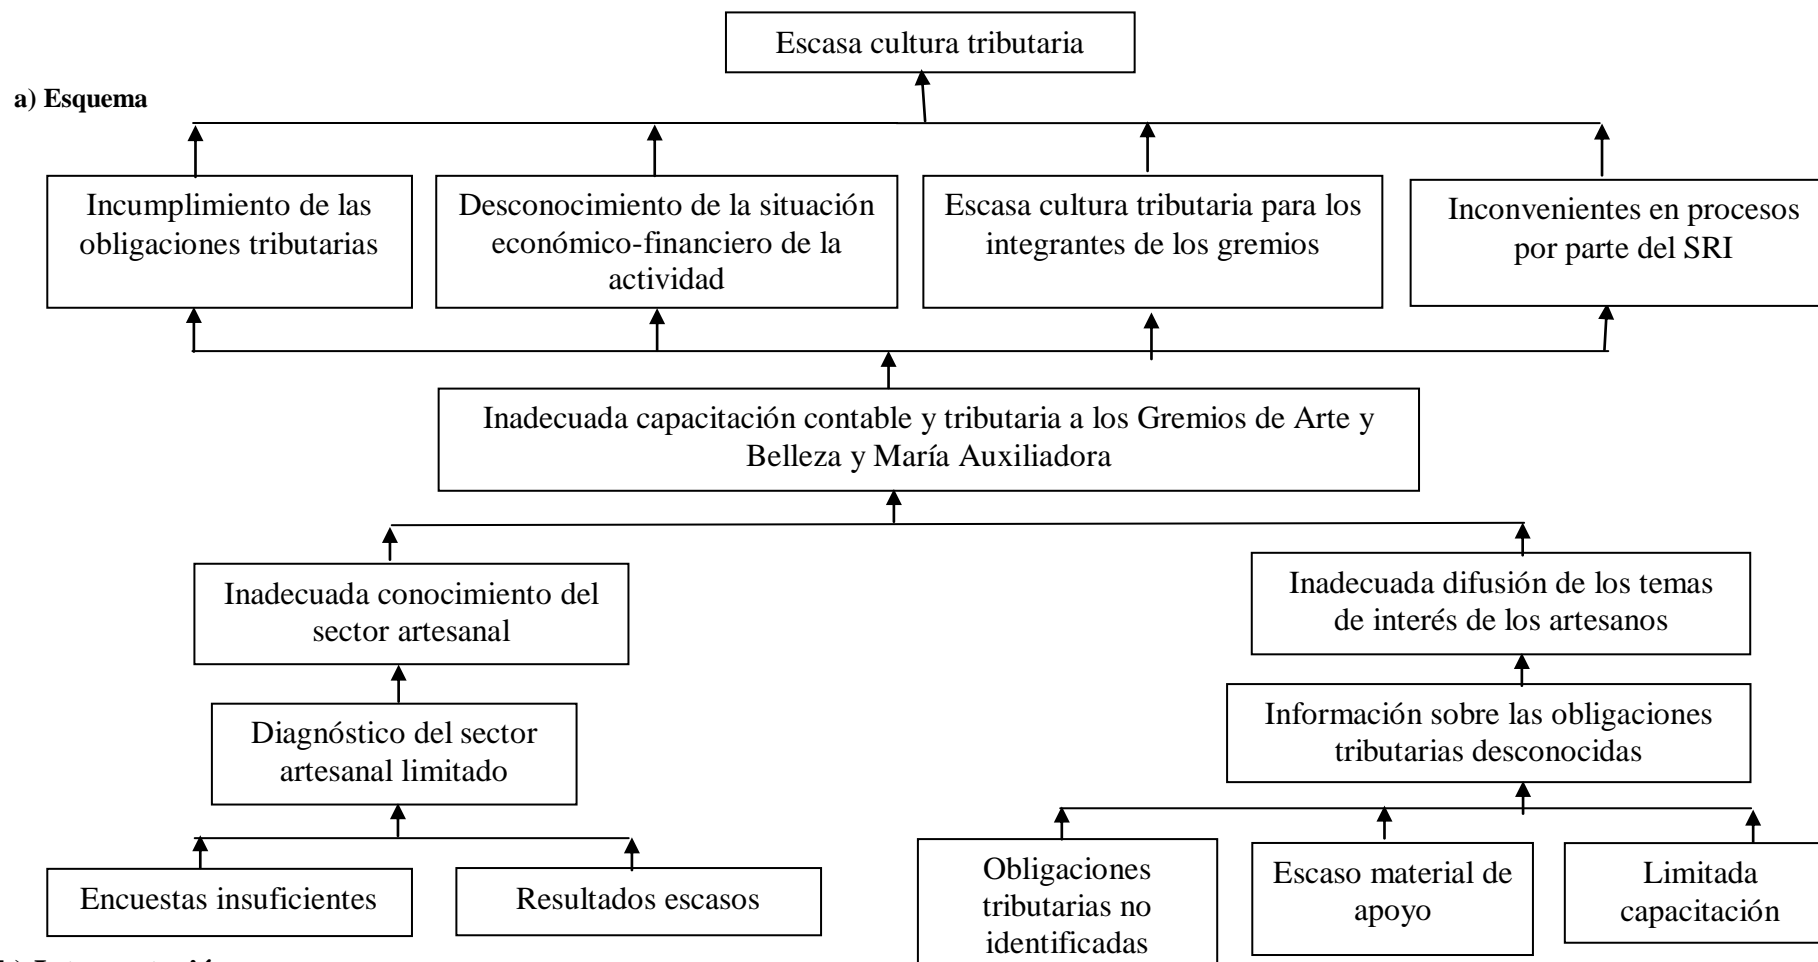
a) Esquema

Escasa cultura tributaria

Incumplimiento de las obligaciones tributarias

Desconocimiento de la situación económico-financiero de la actividad

Escasa cultura tributaria para los integrantes de los gremios

Inconvenientes en procesos por parte del SRI

Inadecuada capacitación contable y tributaria a los Gremios de Arte y Belleza y María Auxiliadora

Inadecuada conocimiento del sector artesanal

Diagnóstico del sector artesanal limitado

Encuestas insuficientes

Resultados escasos

Inadecuada difusión de los temas de interés de los artesanos

Información sobre las obligaciones tributarias desconocidas

Obligaciones tributarias no identificadas

Escaso material de apoyo

Limitada capacitación

b) Interpretación